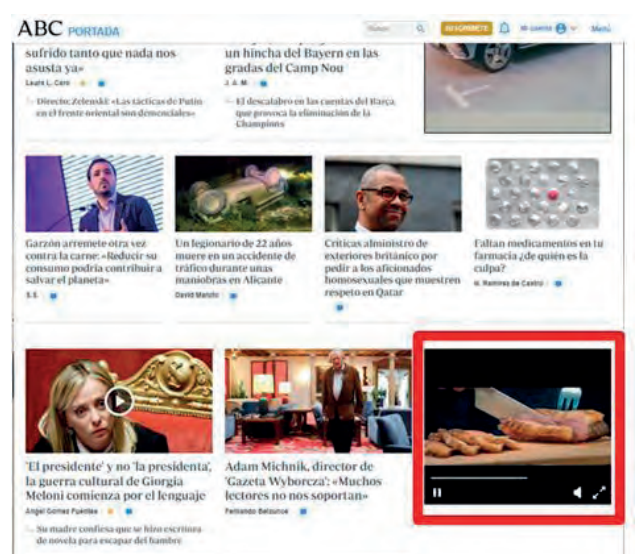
ABC PORTADA

Buscar

SUSCRÍBETE

Mi cuenta

Menú

sufrido tanto que nada nos asusta ya»

Laura L. Caro

Directo, Zelenski: «Las tácticas de Putin en el frente oriental son demenciales»

un hincha del Bayern en las gradas del Camp Nou

J. A. M.

El descalabro en las cuentas del Barça que provoca la eliminación de la Champions

Garzón arremete otra vez contra la carne: «Reducir su consumo podría contribuir a salvar el planeta»

S. E.

Un legionario de 22 años muere en un accidente de tráfico durante unas maniobras en Alicante

David Maroto

Críticas al ministro de exteriores británico por pedir a los aficionados homosexuales que muestren respeto en Qatar

Faltan medicamentos en tu farmacia ¿de quién es la culpa?

N. Ramírez de Castro

'El presidente' y no 'la presidenta', la guerra cultural de Giorgia Meloni comienza por el lenguaje

Ángel Gómez Fuentes

Su madre confiesa que se hizo escritora de novela para escapar del hambre

Adam Michnik, director de 'Gazeta Wyborcza': «Muchos lectores no nos soportan»

Fernando Belzunce